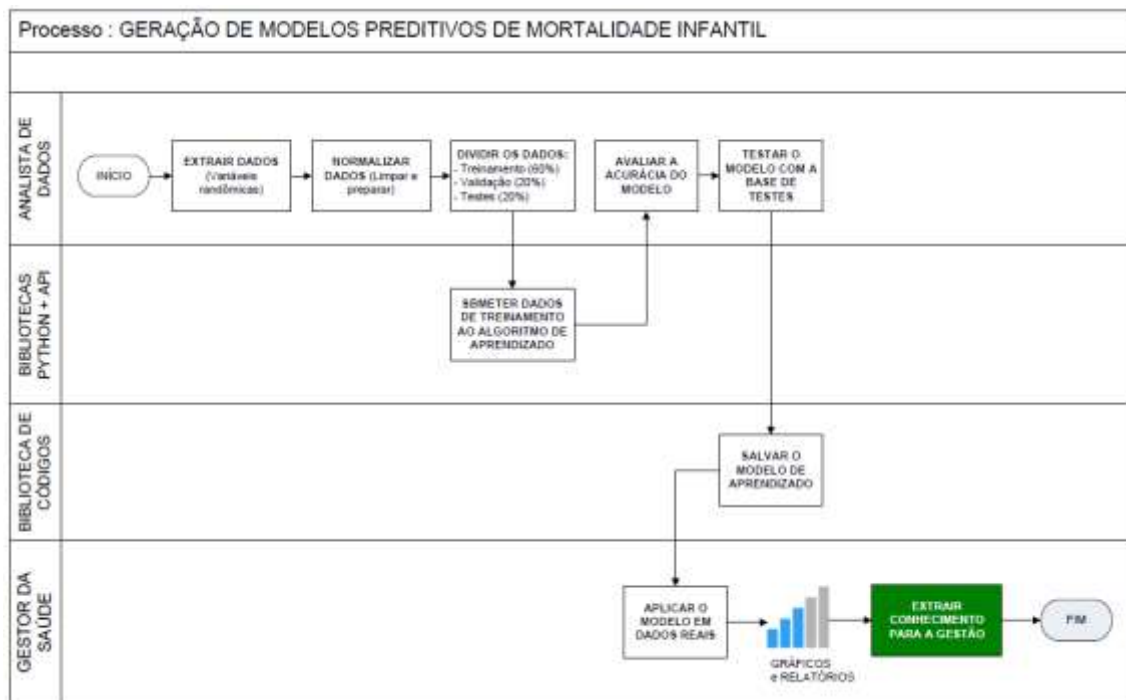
Processo : GERAÇÃO DE MODELOS PREDITIVOS DE MORTALIDADE INFANTIL

ANALISTA DE DADOS

INÍCIO

EXTRAIR DADOS (Variáveis randômicas)

NORMALIZAR DADOS (Limpar e preparar)

DIVIDIR OS DADOS:
- Treinamento (60%)
- Validação (20%)
- Testes (20%)

AVALIAR A ACURÁCIA DO MODELO

TESTAR O MODELO COM A BASE DE TESTES

BIBLIOTECAS PYTHON + API

SBMETER DADOS DE TREINAMENTO AO ALGORITMO DE APRENDIZADO

BIBLIOTECA DE CÓDIGOS

SALVAR O MODELO DE APRENDIZADO

GESTOR DA SAÚDE

APLICAR O MODELO EM DADOS REAIS

GRÁFICOS e RELATÓRIOS

EXTRAIR CONHECIMENTO PARA A GESTÃO

FIM